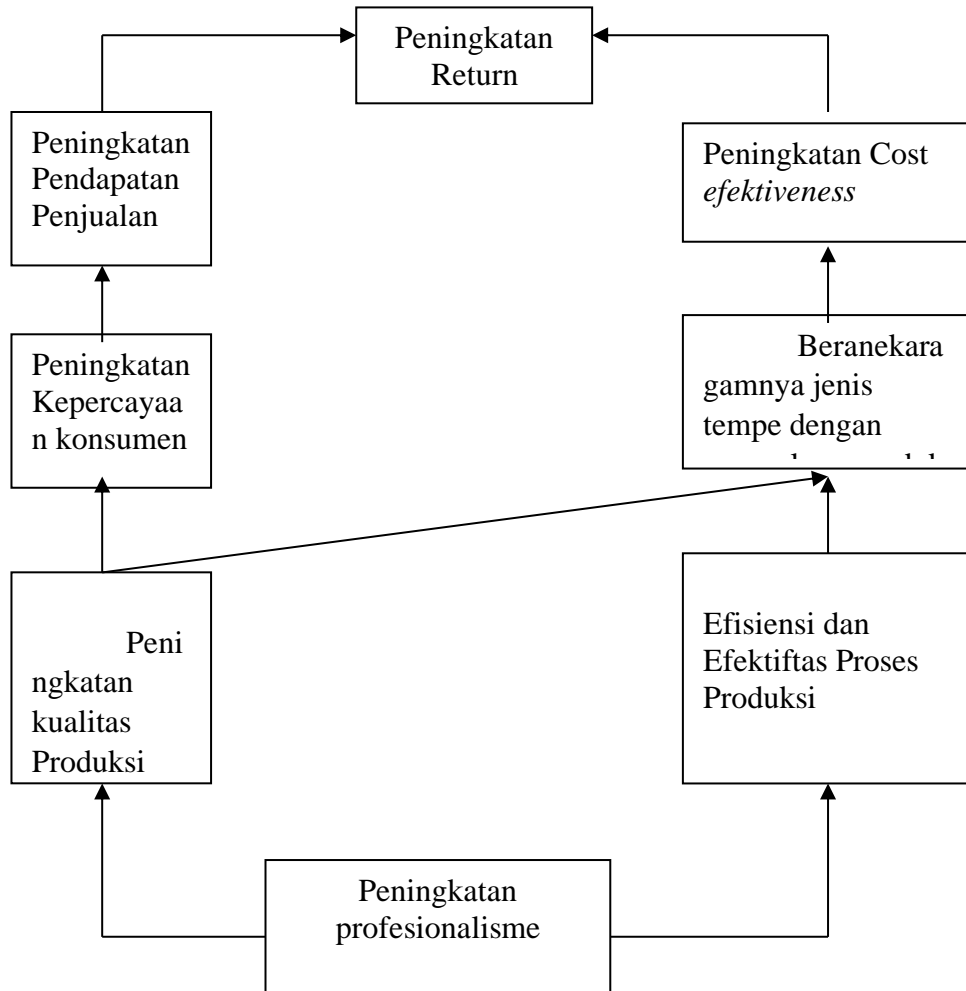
Peningkatan Return

Peningkatan Pendapatan Penjualan

Peningkatan Cost *efektiveness*

Peningkatan Kepercayaan konsumen

Beranekaragamnya jenis tempe dengan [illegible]

Peningkatan kualitas Produksi

Efisiensi dan Efektiftas Proses Produksi

Peningkatan profesionalisme